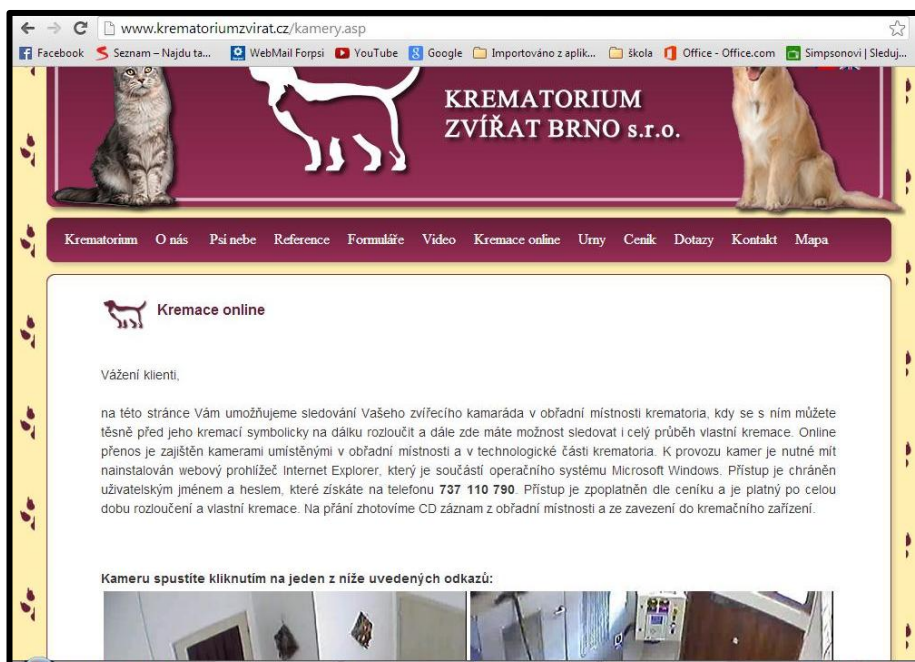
www.krematoriumzvirat.cz/kamery.asp

Facebook Seznam – Najdu ta... WebMail Forpsi YouTube Google Importováno z aplik... škola Office - Office.com Simpsonovi | Sleduj...

KREMATORIUM ZVÍŘAT BRNO s.r.o.

Krematorium O nás Psí nebe Reference Formuláře Video Kremace online Urny Ceník Dotazy Kontakt Mapa

Kremace online

Vážení klienti,

na této stránce Vám umožňujeme sledování Vašeho zvířecího kamaráda v obřadní místnosti krematoria, kdy se s ním můžete těsně před jeho kremací symbolicky na dálku rozloučit a dále zde máte možnost sledovat i celý průběh vlastní kremace. Online přenos je zajištěn kamerami umístěnými v obřadní místnosti a v technologické části krematoria. K provozu kamer je nutné mít nainstalován webový prohlížeč Internet Explorer, který je součástí operačního systému Microsoft Windows. Přístup je chráněn uživatelským jménem a heslem, které získáte na telefonu 737 110 790. Přístup je zpoplatněn dle ceníku a je platný po celou dobu rozloučení a vlastní kremace. Na přání zhotovíme CD záznam z obřadní místnosti a ze zavezení do kremačního zařízení.

Kameru spustíte kliknutím na jeden z níže uvedených odkazů: